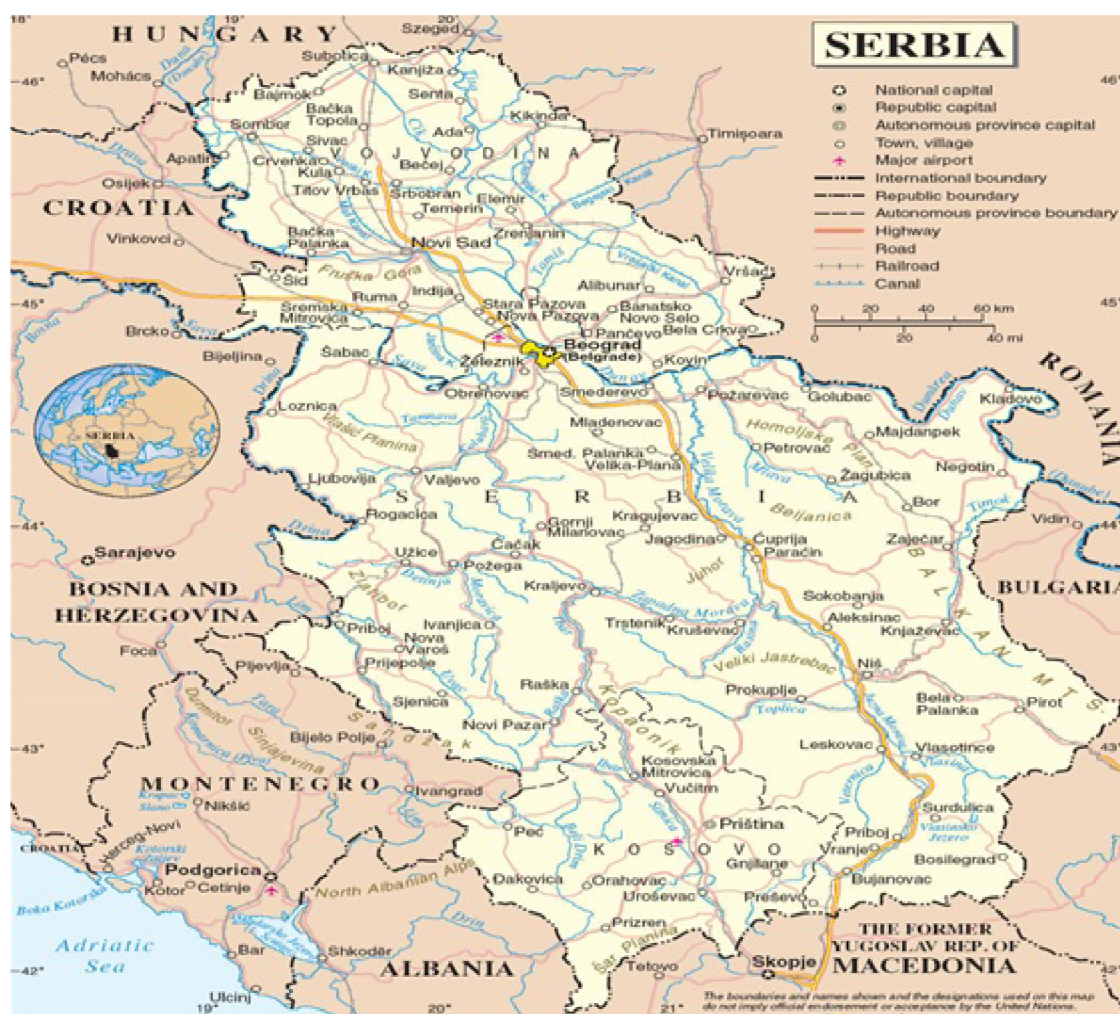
SERBIA

National capital
Republic capital
Autonomous province capital
Town, village
Major airport
International boundary
Republic boundary
Autonomous province boundary
Highway
Road
Railroad
Canal

0 20 40 60 km
0 20 40 mi

18° 19° 20° 21° 22°
46° 45° 44° 43° 42°

HUNGARY
CROATIA
ROMANIA
BULGARIA
BOSNIA AND HERZEGOVINA
MONTENEGRO
ALBANIA
THE FORMER YUGOSLAV REP. OF MACEDONIA
CROATIA

VOJVODINA
SERBIA
KOSOVO
BALKAN MTS.

Szeged
Pécs
Mohács
Subotica
Kanjiža
Senta
Bajmok
Bačka Topola
Ada
Kikinda
Timișoara
Sombor
Sivac
Apatin
Crvenka
Bečej
Kula
Osijek
Titov Vrbas
Srbobran
Elemir
Temerin
Vinkovci
Bačka Palanka
Novi Sad
Zrenjanin
Šid
Fruška Gora
Alibunar
Vršac
Ruma
Indija
Stara Pazova
Banatsko Novo Selo
Sremska Mitrovica
Nova Pazova
Pančevo
Bela Crkva
Brcko
Beograd (Belgrade)
Bijeljina
Šabac
Železnik
Kovin
Obrenovac
Smederevo
Požarevac
Golubac
Kladovo
Loznica
Mladenovac
Majdanpek
Petrovac
Smed. Palanka
Velika-Plana
Žagubica
Negotin
Ljubovija
Valjevo
Bor
Rogacica
Kragujevac
Zaječar
Vidin
Gornji Milanovac
Jagodina
Ćuprija
Paraćin
Sarajevo
Užice
Čačak
Požega
Kraljevo
Sokobanja
Aleksinac
Knjaževac
Priboj
Ivanjica
Trstenik
Kruševac
Nova Varoš
Prijepolje
Foca
Pljevlja
Niš
Sjenica
Raška
Prokuplje
Bela Palanka
Pirot
Novi Pazar
Bijelo Polje
Leskovac
Vlasotince
Kosovska Mitrovica
Vučitrn
Ivangrad
Nikšić
Priština
Surdulica
Peć
Priboj
Vranje
Herceg-Novi
Podgorica
Gnjilane
Bosilegrad
Kotor
Cetinje
Dakovica
Orahovac
Uroševac
Preševo
Bujanovac
Prizren
Bar
Shkodër
Tetovo
Skopje
Ulcinj
Adriatic Sea
Boka Kotorska
North Albanian Alps
Šar Planina
Kopaonik
Sandžak
Zlatibor
Homoljske Pl.
Beljanica
Juhor
Veliki Jastrebac
Vlasinsko Jezero
Tisa
Dunav (Danube)
Sava
Drina
Tamnava
Morava
Zapadna Morava
Južna Morava
Velika Morava
Timok
Toplica
Ibar
Drim
Mlava
Tamiš
Begej
Vlasina
Lim
Tara
Piva
Bosna
Durmitor
Sinjajevina
Vlašić Planina
Skadarsko Jezero

The boundaries and names shown and the designations used on this map do not imply official endorsement or acceptance by the United Nations.